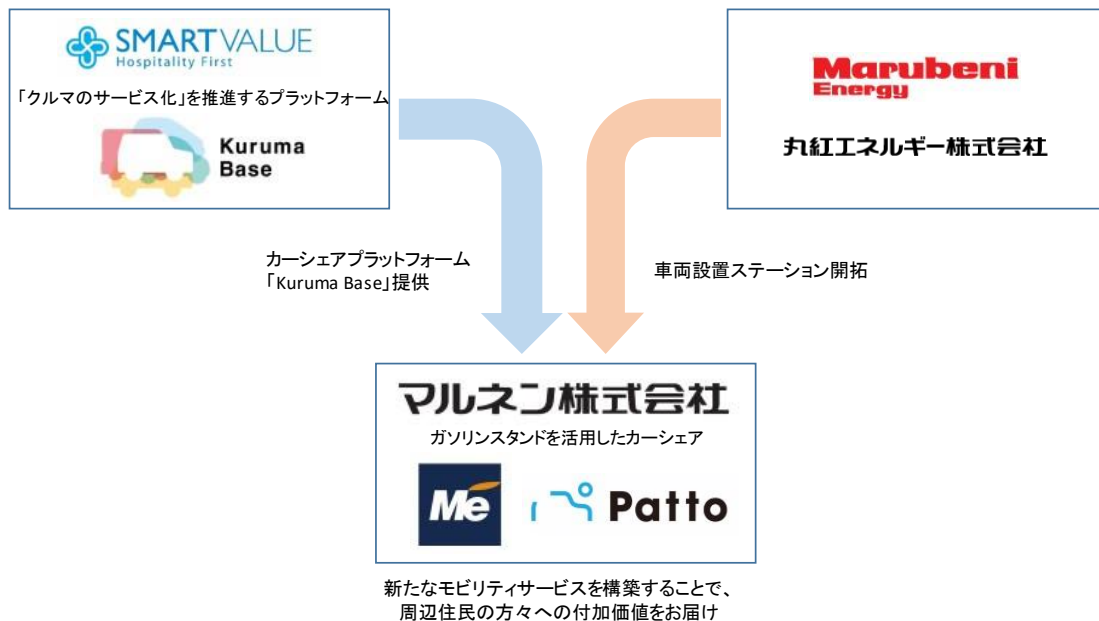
SMARTVALUE
Hospitality First

「クルマのサービス化」を推進するプラットフォーム

Kuruma Base

Marubeni Energy

丸紅エネルギー株式会社

カーシェアプラットフォーム「Kuruma Base」提供

車両設置ステーション開拓

マルネン株式会社

ガソリンスタンドを活用したカーシェア

Me

Patto

新たなモビリティサービスを構築することで、周辺住民の方々への付加価値をお届け